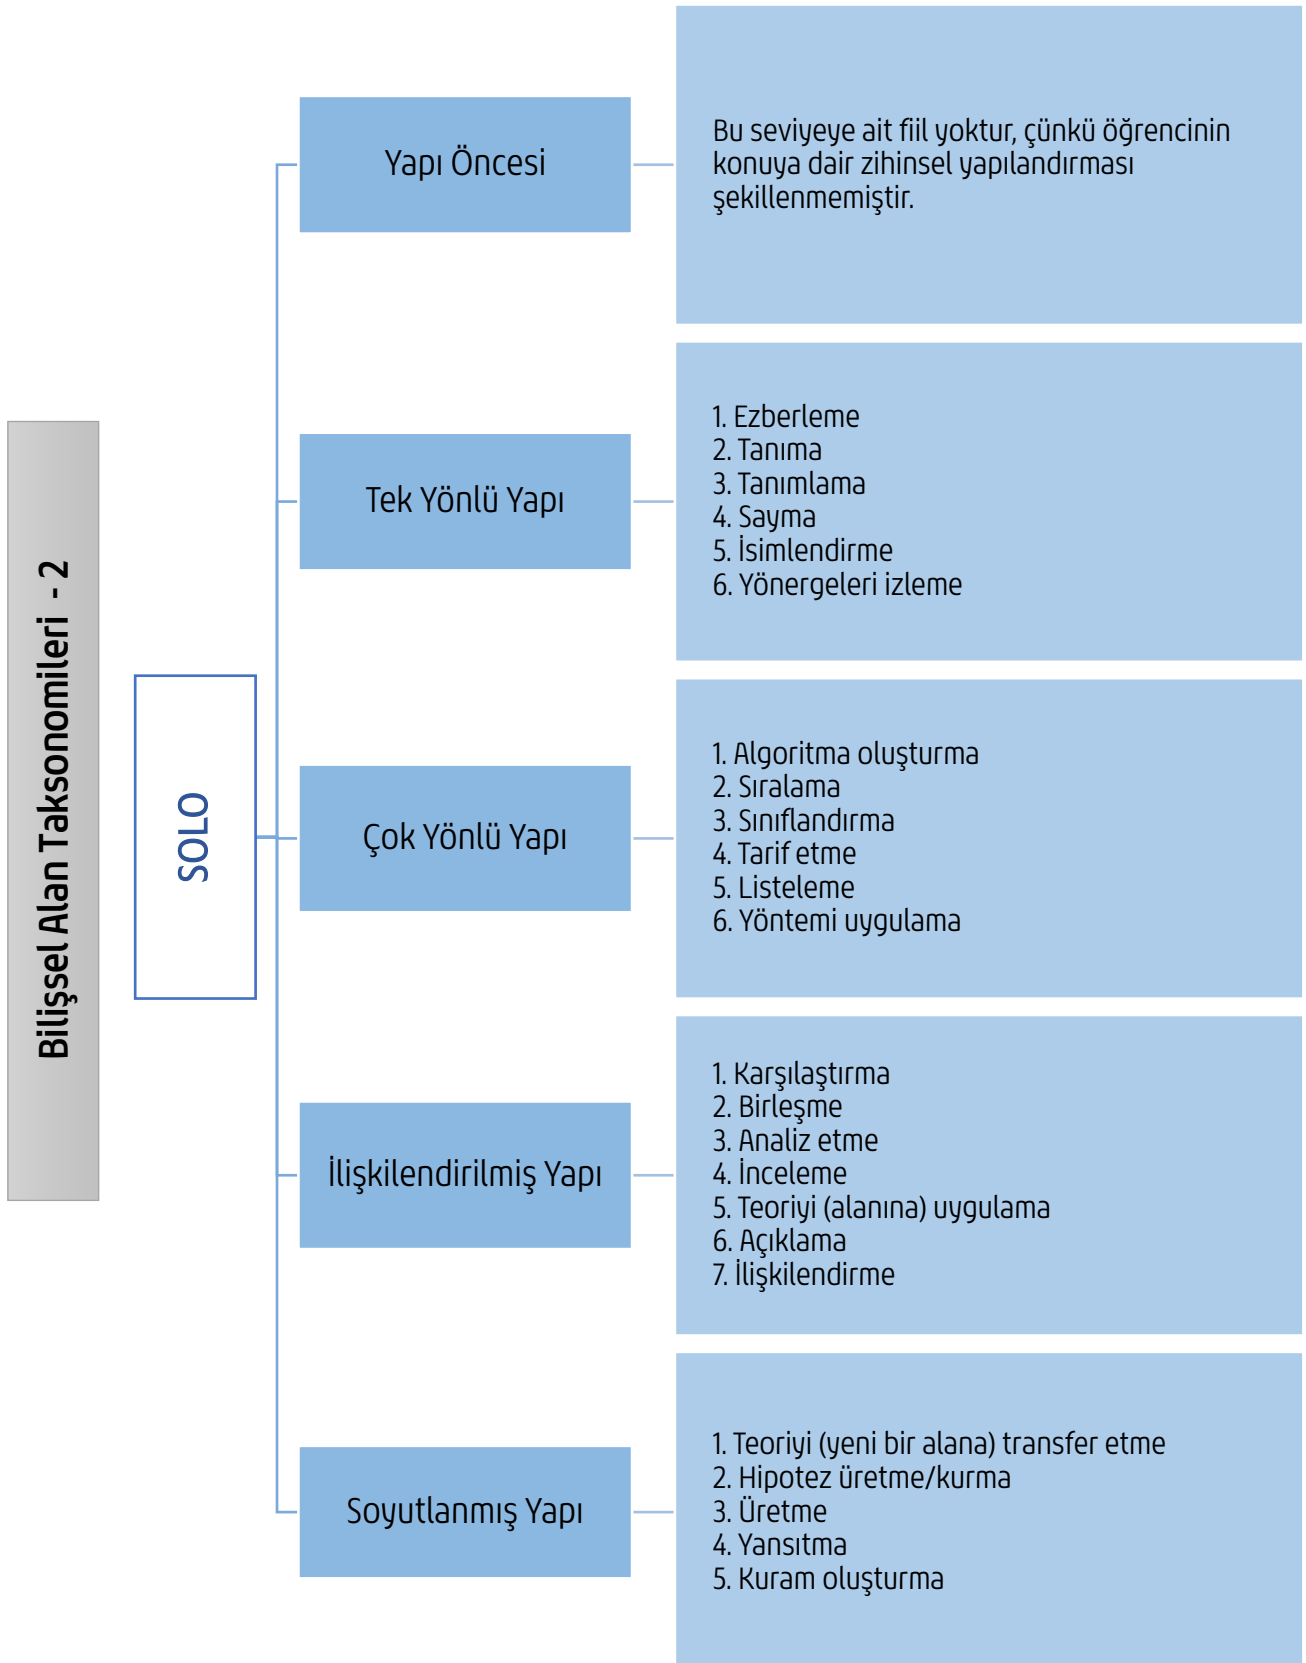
Bilişsel Alan Taksonomileri - 2

SOLO

Yapı Öncesi

Bu seviyeye ait fiil yoktur, çünkü öğrencinin konuya dair zihinsel yapılandırması şekillenmemiştir.

Tek Yönlü Yapı

1. Ezberleme
2. Tanıma
3. Tanımlama
4. Sayma
5. İsimlendirme
6. Yönergeleri izleme

Çok Yönlü Yapı

1. Algoritma oluşturma
2. Sıralama
3. Sınıflandırma
4. Tarif etme
5. Listeleme
6. Yöntemi uygulama

İlişkilendirilmiş Yapı

1. Karşılaştırma
2. Birleşme
3. Analiz etme
4. İnceleme
5. Teoriyi (alanına) uygulama
6. Açıklama
7. İlişkilendirme

Soyutlanmış Yapı

1. Teoriyi (yeni bir alana) transfer etme
2. Hipotez üretme/kurma
3. Üretme
4. Yansıtma
5. Kuram oluşturma